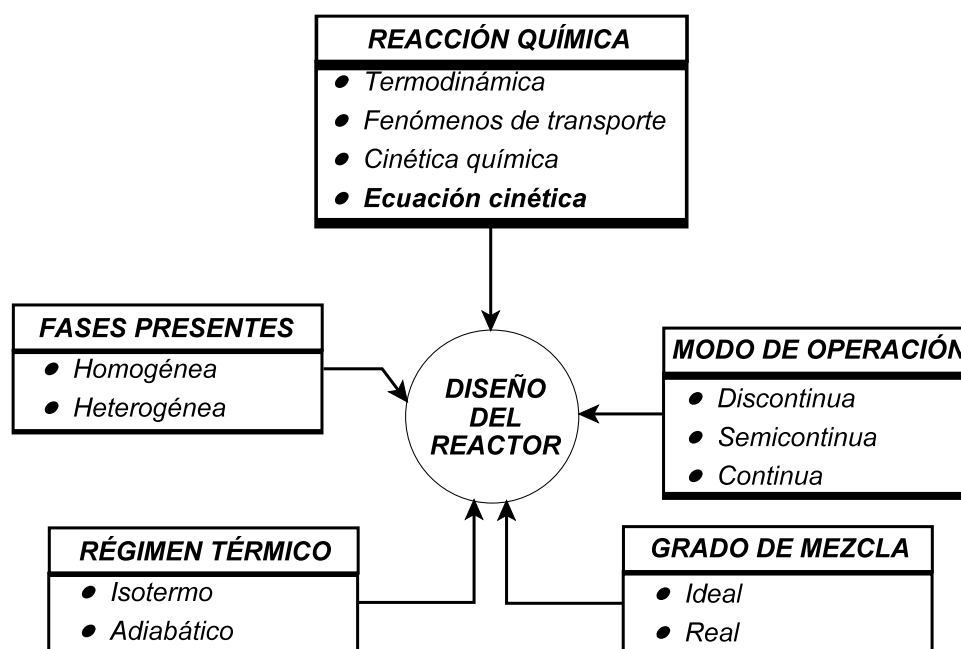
REACCIÓN QUÍMICA
• Termodinámica
• Fenómenos de transporte
• Cinética química
• Ecuación cinética

FASES PRESENTES
• Homogénea
• Heterogénea

DISEÑO DEL REACTOR

MODO DE OPERACIÓN
• Discontinua
• Semicontinua
• Continua

RÉGIMEN TÉRMICO
• Isotermo
• Adiabático

GRADO DE MEZCLA
• Ideal
• Real